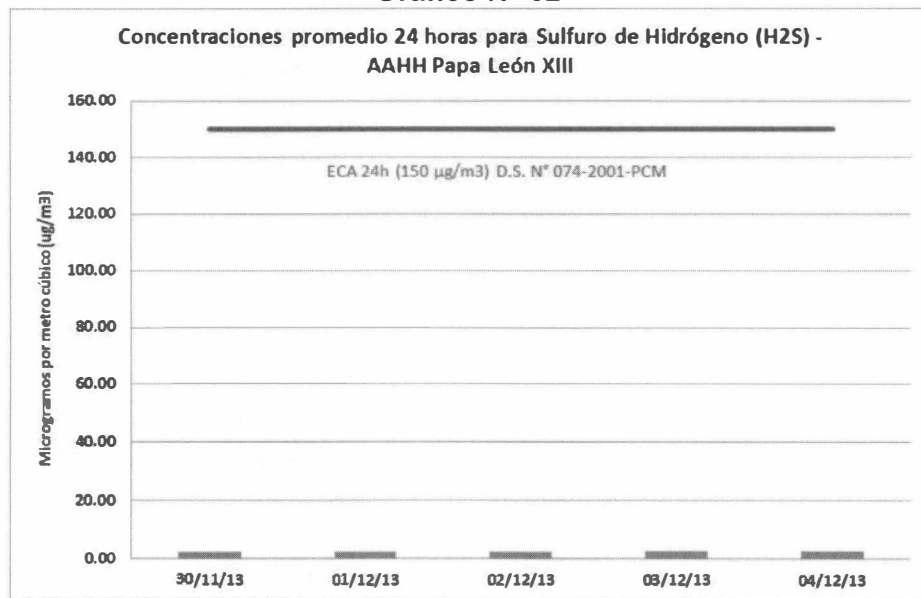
Gráfico N° 02

Concentraciones promedio 24 horas para Sulfuro de Hidrógeno (H2S) - AAHH Papa León XIII

160.00
140.00
120.00
100.00
80.00
60.00
40.00
20.00
0.00

Microgramos por metro cúbico (µg/m3)

ECA 24h (150 µg/m3) D.S. N° 074-2001-PCM

30/11/13
01/12/13
02/12/13
03/12/13
04/12/13